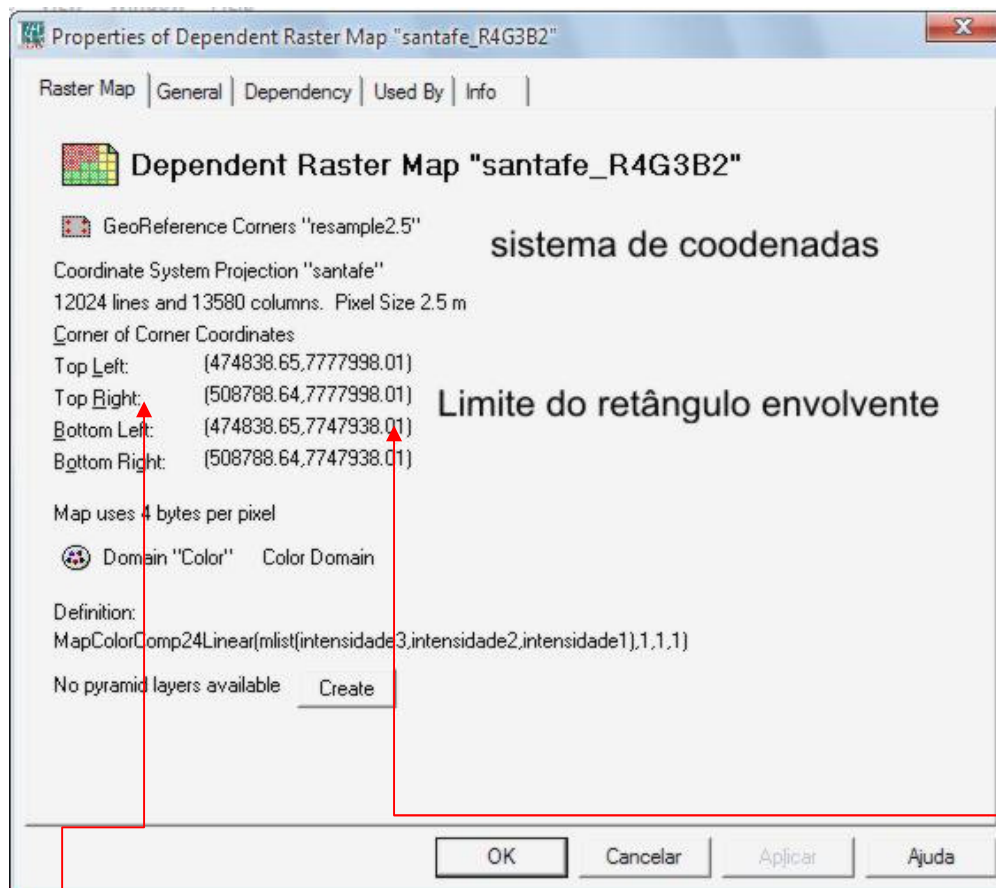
Properties of Dependent Raster Map "santafe_R4G3B2"

X

Raster Map | General | Dependency | Used By | Info

Dependent Raster Map "santafe_R4G3B2"

GeoReference Corners "resample2.5"

sistema de coodenadas

Coordinate System Projection "santafe"
12024 lines and 13580 columns. Pixel Size 2.5 m
Corner of Corner Coordinates

| | |
|---|---|
| Top Left: | (474838.65,7777998.01) |
| Top Right: | (508788.64,7777998.01) |
| Bottom Left: | (474838.65,7747938.01) |
| Bottom Right: | (508788.64,7747938.01) |

Limite do retângulo envolvente

Map uses 4 bytes per pixel

Domain "Color" Color Domain

Definition:
MapColorComp24Linear(mlist(intensidade3,intensidade2,intensidade1),1,1,1)

No pyramid layers available Create

OK Cancelar Aplicar Ajuda